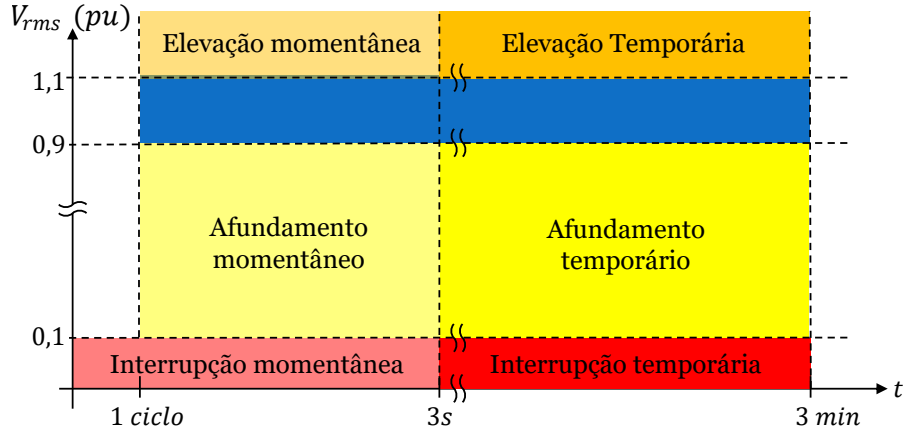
$V_{rms}$ $(pu)$

Elevação momentânea

Elevação Temporária

1,1

0,9

Afundamento momentâneo

Afundamento temporário

0,1

Interrupção momentânea

Interrupção temporária

$t$

1 $ciclo$

3$s$

3 $min$